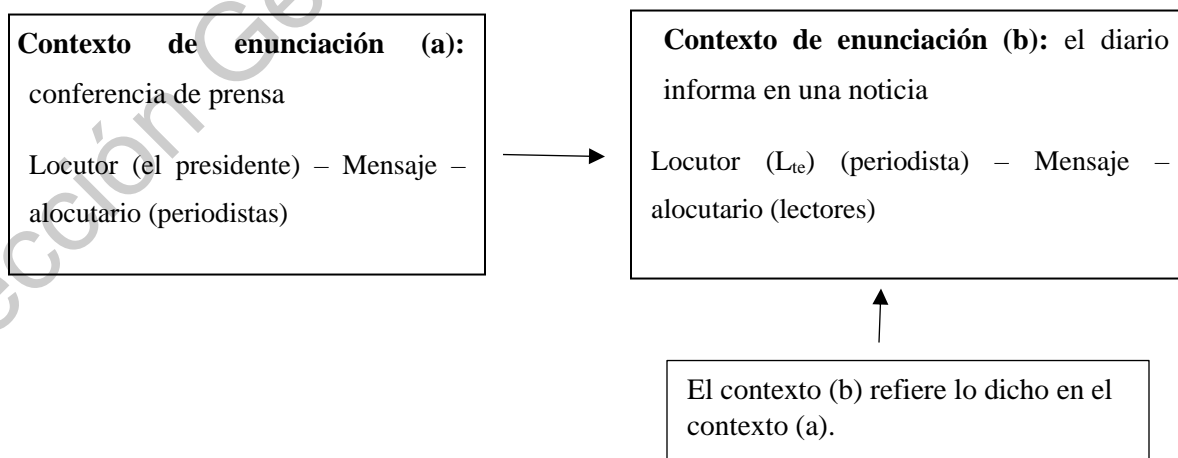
**Contexto de enunciación (a):** conferencia de prensa

Locutor (el presidente) – Mensaje – alocutario (periodistas)

**Contexto de enunciación (b):** el diario informa en una noticia

Locutor ($L_{te}$) (periodista) – Mensaje – alocutario (lectores)

El contexto (b) refiere lo dicho en el contexto (a).

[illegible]cción Ge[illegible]